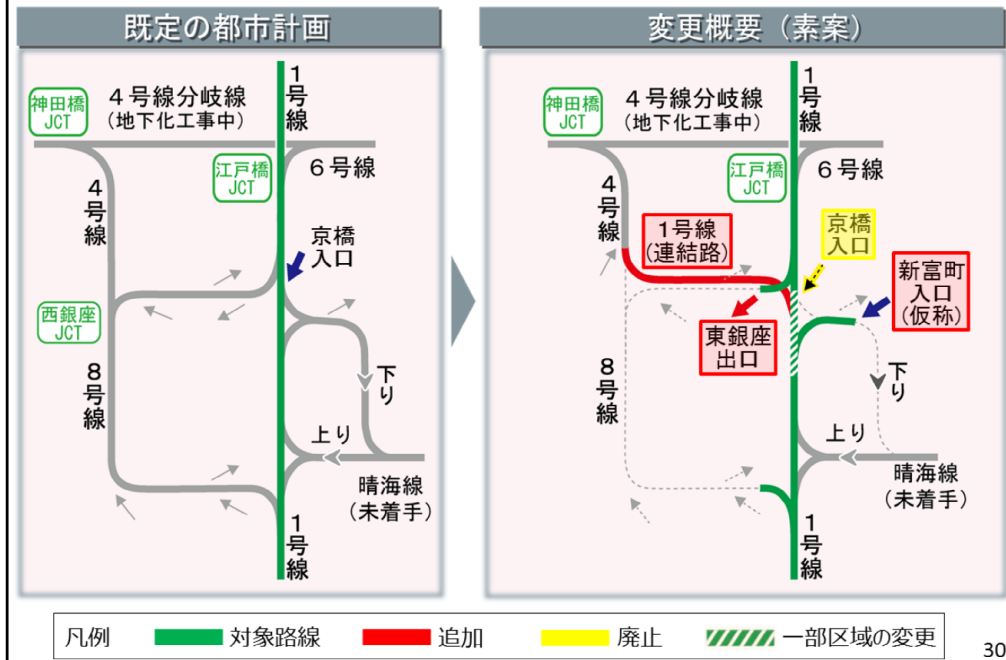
既定の都市計画

神田橋JCT
4号線分岐線（地下化工事中）
1号線
江戸橋JCT
6号線
4号線
京橋入口
西銀座JCT
8号線
下り
上り
晴海線（未着手）
1号線

変更概要（素案）

神田橋JCT
4号線分岐線（地下化工事中）
1号線
江戸橋JCT
6号線
4号線
京橋入口
1号線（連結路）
新富町入口（仮称）
東銀座出口
8号線
下り
上り
晴海線（未着手）
1号線

凡例　対象路線　追加　廃止　一部区域の変更

30